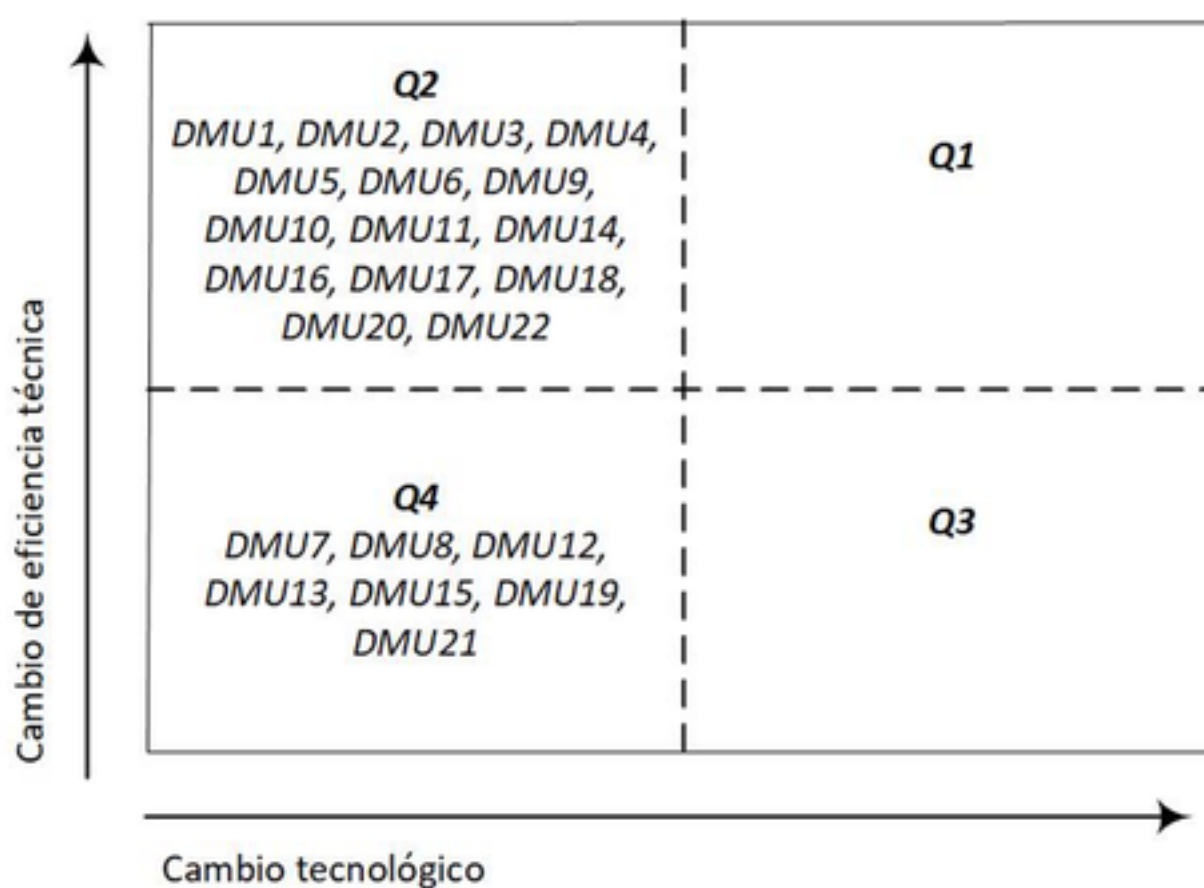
Cambio de eficiencia técnica

Q2
DMU1, DMU2, DMU3, DMU4, DMU5, DMU6, DMU9, DMU10, DMU11, DMU14, DMU16, DMU17, DMU18, DMU20, DMU22

Q1

Q4
DMU7, DMU8, DMU12, DMU13, DMU15, DMU19, DMU21

Q3

Cambio tecnológico